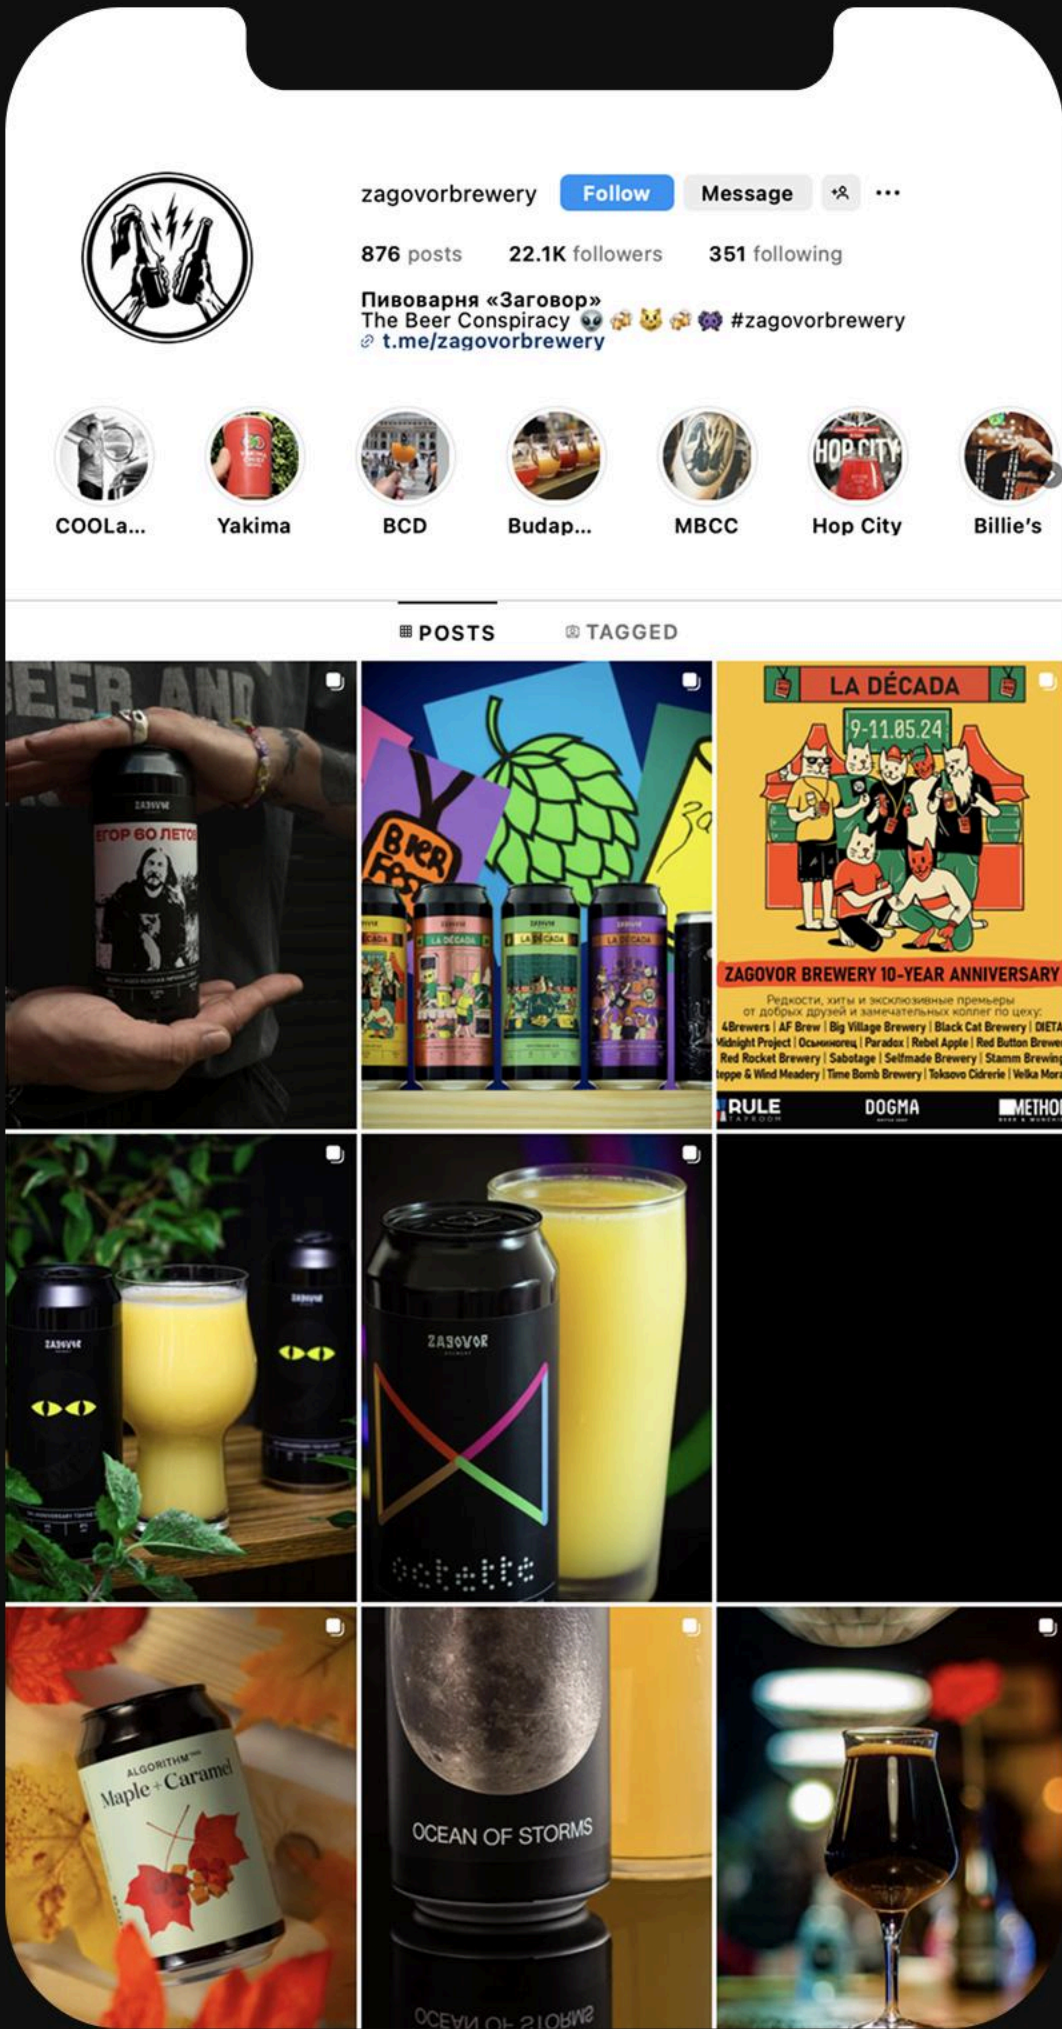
zagovorbrewery Follow Message

876 posts 22.1K followers 351 following

Пивоварня «Заговор»
The Beer Conspiracy 👽 🍻 🐱 🍻 👾 #zagovorbrewery
t.me/zagovorbrewery

COOLa... Yakima BCD Budap... MBCC Hop City Billie's

POSTS TAGGED

BEER AND

ZAGVOR
ЕГОР 60 ЛЕТ

BIER FEST

LA DÉCADA
9-11.05.24
ZAGOVOR BREWERY 10-YEAR ANNIVERSARY
Редкости, хиты и эксклюзивные премьеры от добрых друзей и замечательных коллег по цеху:
4Brewers | AF Brew | Big Village Brewery | Black Cat Brewery | DIETA
Midnight Project | Осьминогец | Paradox | Rebel Apple | Red Button Brewe
Red Rocket Brewery | Sabotage | Selfmade Brewery | Stamm Brewing
Steppe & Wind Meadery | Time Bomb Brewery | Toksovo Ciderie | Velka Mor
RULE DOGMA METHO

ZAGVOR

ZAGVOR
octette

ALGORITHM
Maple + Caramel

OCEAN OF STORMS
OCEAN OF STORMS